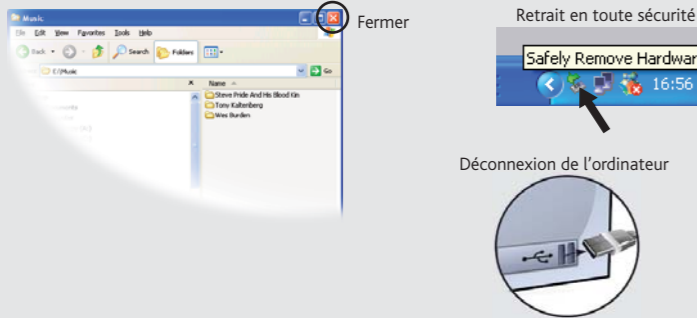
Music

File Edit View Favorites Tools Help

Back Search Folders

E:\Music

Go

Name

Steve Pride And His Blood Kin

Tony Kaltenberg

Wes Burden

Fermer

Retrait en toute sécurité

Safely Remove Hardwar

16:56

Déconnexion de l'ordinateur